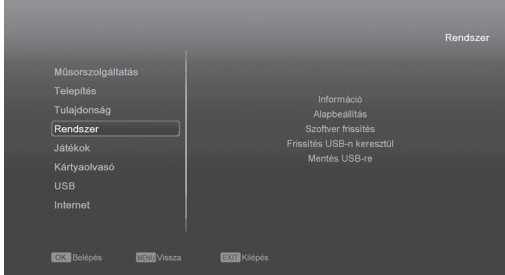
Rendszer

Műsorszolgáltatás
Telepítés
Tulajdonság
Rendszer
Játékok
Kártyaolvasó
USB
Internet

Információ
Alapbeállítás
Szoftver frissítés
Frissítés USB-n keresztül
Mentés USB-re

OK Belépés MENU Vissza EXIT Kilépés